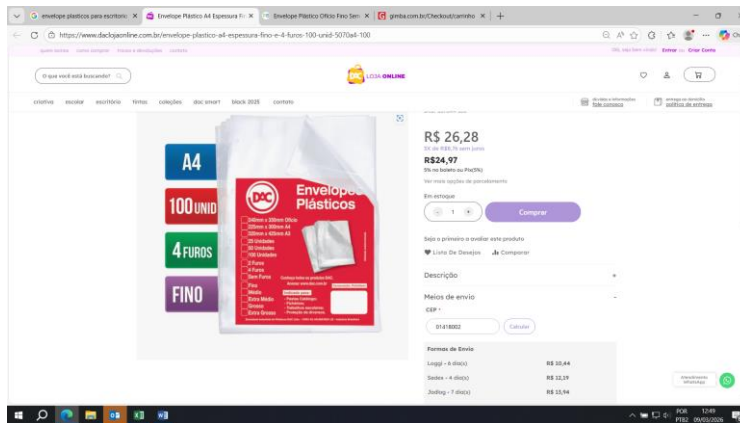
envelope plasticos para escritorio × | Envelope Plástico A4 Espessura Fi × | Envelope Plástico Ofício Fino Sem × | gimba.com.br/Checkout/caminho × | +

https://www.dacIojaonline.com.br/envelope-plastico-a4-espessura-fino-e-4-furos-100-unid-5070a4-100

quem somos como comprar trocas e devoluções contato

Olá, seja bem-vindo! Entrar ou Criar Conta

O que você está buscando?

DAC LOJA ONLINE

criativa escolar escritório fintas coleções dac smart black 2025 contato

dúvidas e informações fale conosco

entrega ou devolução política de entrega

A4

100 UNID

4 FUROS

FINO

DAC

Envelope Plásticos

240mm x 330mm Ofício
225mm x 305mm A4
305mm x 405mm A3
50 Unidades
50 Unidades
100 Unidades
2 Furos
4 Furos
Sem Furos
Fino
Médio
Extra Médio
Grosso
Extra Grosso

R$ 26,28
5x de R$5,76 sem juros
R$24,97
5% no boleto ou Pix(5%)
Ver mais opções de parcelamento

Em estoque

- 1 +

Comprar

Seja o primeiro a avaliar este produto

Lista De Desejos   Comparar

Descrição +

Meios de envio -

CEP *

01418002

Calcular

Formas de Envio

| | |
|---|---|
| Loggi - 6 dia(s) | R$ 20,64 |
| Sedex - 4 dia(s) | R$ 22,19 |
| Jadlog - 7 dia(s) | R$ 13,94 |

Atendimento WhatsApp

POR PTB2 12:49 09/03/2026